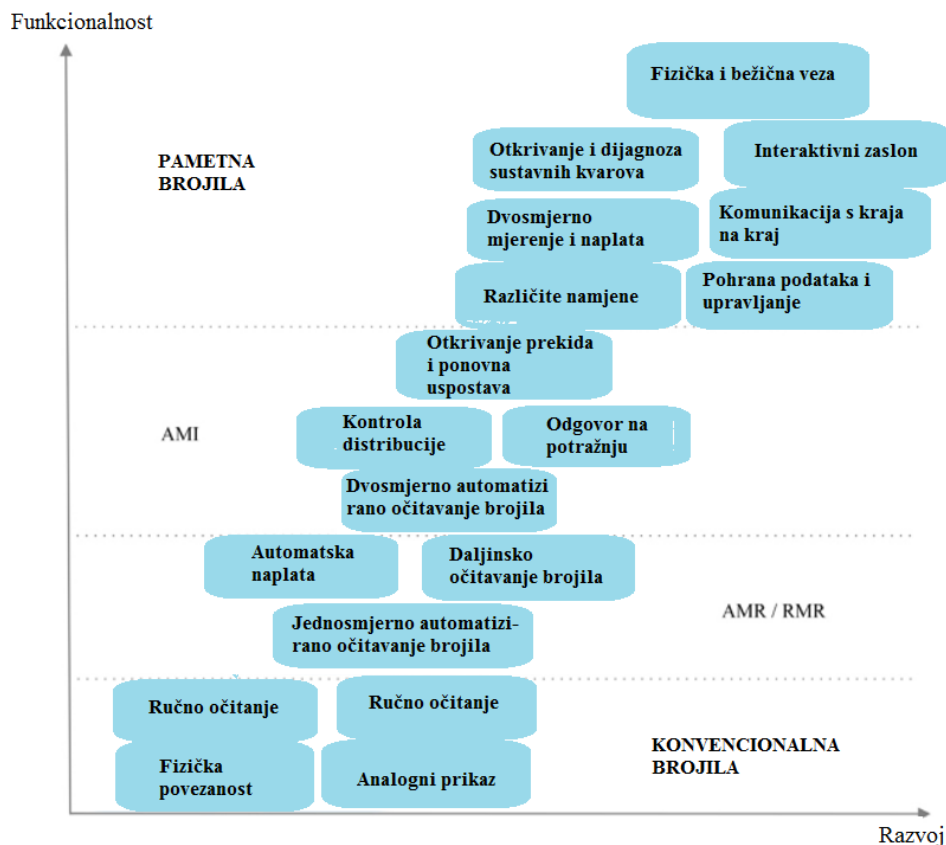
Funkcionalnost

Fizička i bežična veza

PAMETNA BROJILA

Otkrivanje i dijagnoza sustavnih kvarova

Interaktivni zaslon

Dvosmjerno mjerenje i naplata

Komunikacija s kraja na kraj

Različite namjene

Pohrana podataka i upravljanje

Otkrivanje prekida i ponovna uspostava

AMI

Kontrola distribucije

Odgovor na potražnju

Dvosmjerno automatizirano očitavanje brojila

Automatska naplata

Daljinsko očitavanje brojila

AMR / RMR

Jednosmjerno automatizirano očitavanje brojila

Ručno očitanje

Ručno očitanje

KONVENCIONALNA BROJILA

Fizička povezanost

Analogni prikaz

Razvoj